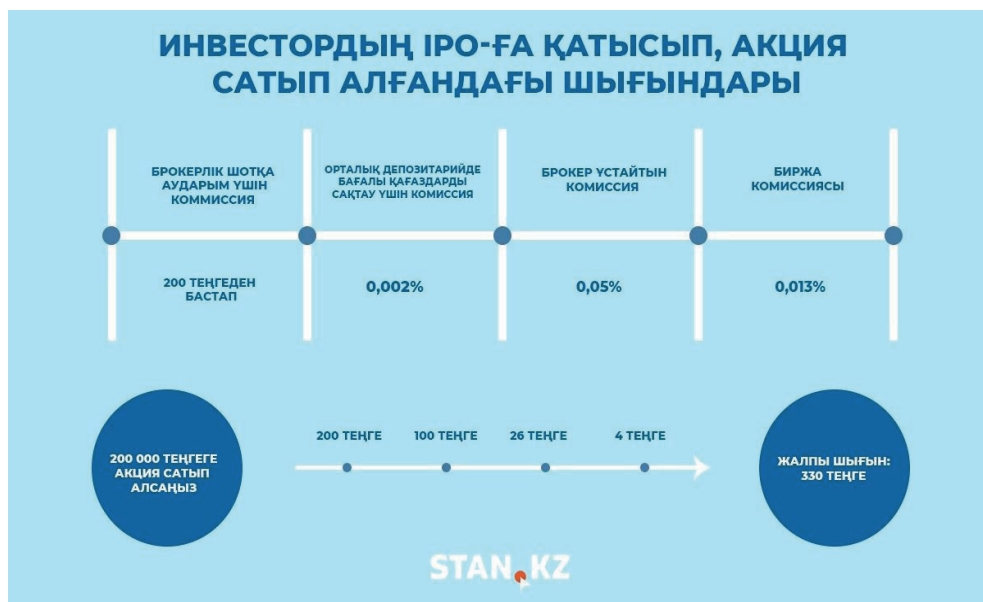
ИНВЕСТОРДЫҢ IPO-ҒА ҚАТЫСЫП, АКЦИЯ САТЫП АЛҒАНДАҒЫ ШЫҒЫНДАРЫ

| БРОКЕРЛІК ШОТҚА АУДАРЫМ ҮШІН КОММИССИЯ | ОРТАЛЫҚ ДЕПОЗИТАРИЙДЕ БАҒАЛЫ ҚАҒАЗДАРДЫ САҚТАУ ҮШІН КОМИССИЯ | БРОКЕР ҰСТАЙТЫН КОМИССИЯ | БИРЖА КОМИССИЯСЫ |
|---|---|---|---|
| 200 ТЕҢГЕДЕН БАСТАП | 0,002% | 0,05% | 0,013% |

200 000 ТЕҢГЕГЕ АКЦИЯ САТЫП АЛСАҢЫЗ

200 ТЕҢГЕ
100 ТЕҢГЕ
26 ТЕҢГЕ
4 ТЕҢГЕ

ЖАЛПЫ ШЫҒЫН: 330 ТЕҢГЕ

STAN.KZ